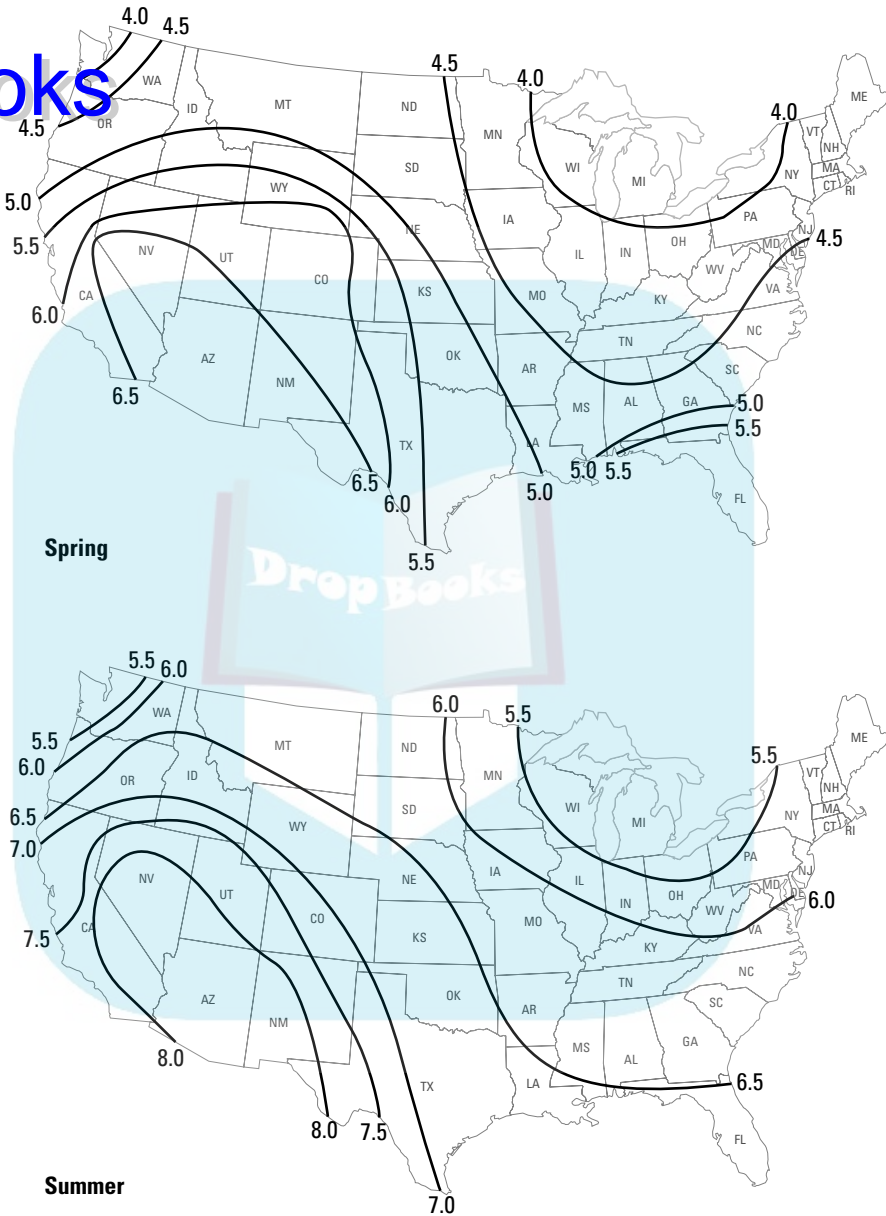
oks

4.0
4.5
WA
ID
MT
ND
ME
4.5
4.0
4.0
4.5
OR
MN
VT
NH
SD
WI
MI
NY
MA
CT
RI
5.0
WY
IA
PA
5.5
NE
OH
MD
NJ
4.5
NV
UT
IL
IN
DE
WV
CO
KS
MO
VA
6.0
CA
KY
NC
TN
AZ
OK
NM
AR
SC
6.5
MS
AL
GA
5.0
5.5
TX
LA
6.5
5.0
5.5
6.0
5.0
FL
5.5
Spring

DropBooks

5.5
6.0
WA
MT
ND
ME
6.0
5.5
5.5
5.5
6.0
OR
ID
MN
VT
NH
SD
WI
MI
NY
MA
CT
RI
6.5
WY
7.0
IA
PA
NV
NE
IL
OH
MD
NJ
6.0
UT
IN
WV
DE
CO
7.5
CA
KS
MO
VA
KY
NC
TN
AZ
OK
SC
NM
AR
8.0
MS
AL
GA
TX
LA
6.5
8.0
7.5
FL
Summer
7.0